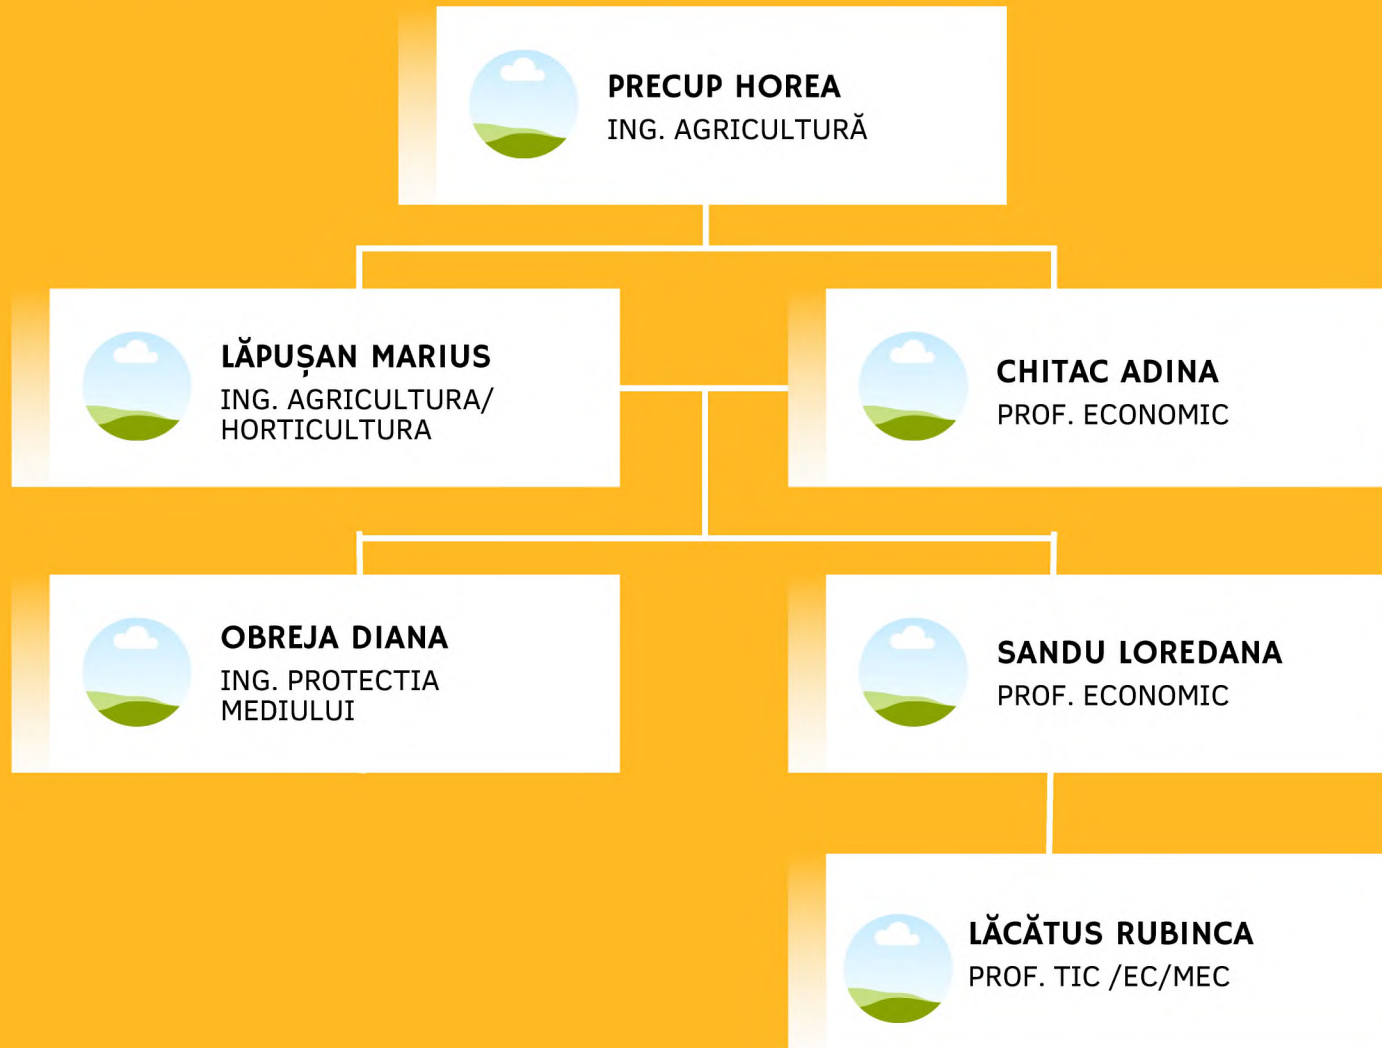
PRECUP HOREA
ING. AGRICULTURĂ

LĂPUȘAN MARIUS
ING. AGRICULTURA/ HORTICULTURA

CHITAC ADINA
PROF. ECONOMIC

OBREJA DIANA
ING. PROTECTIA MEDIULUI

SANDU LOREDANA
PROF. ECONOMIC

LĂCĂTUS RUBINCA
PROF. TIC /EC/MEC